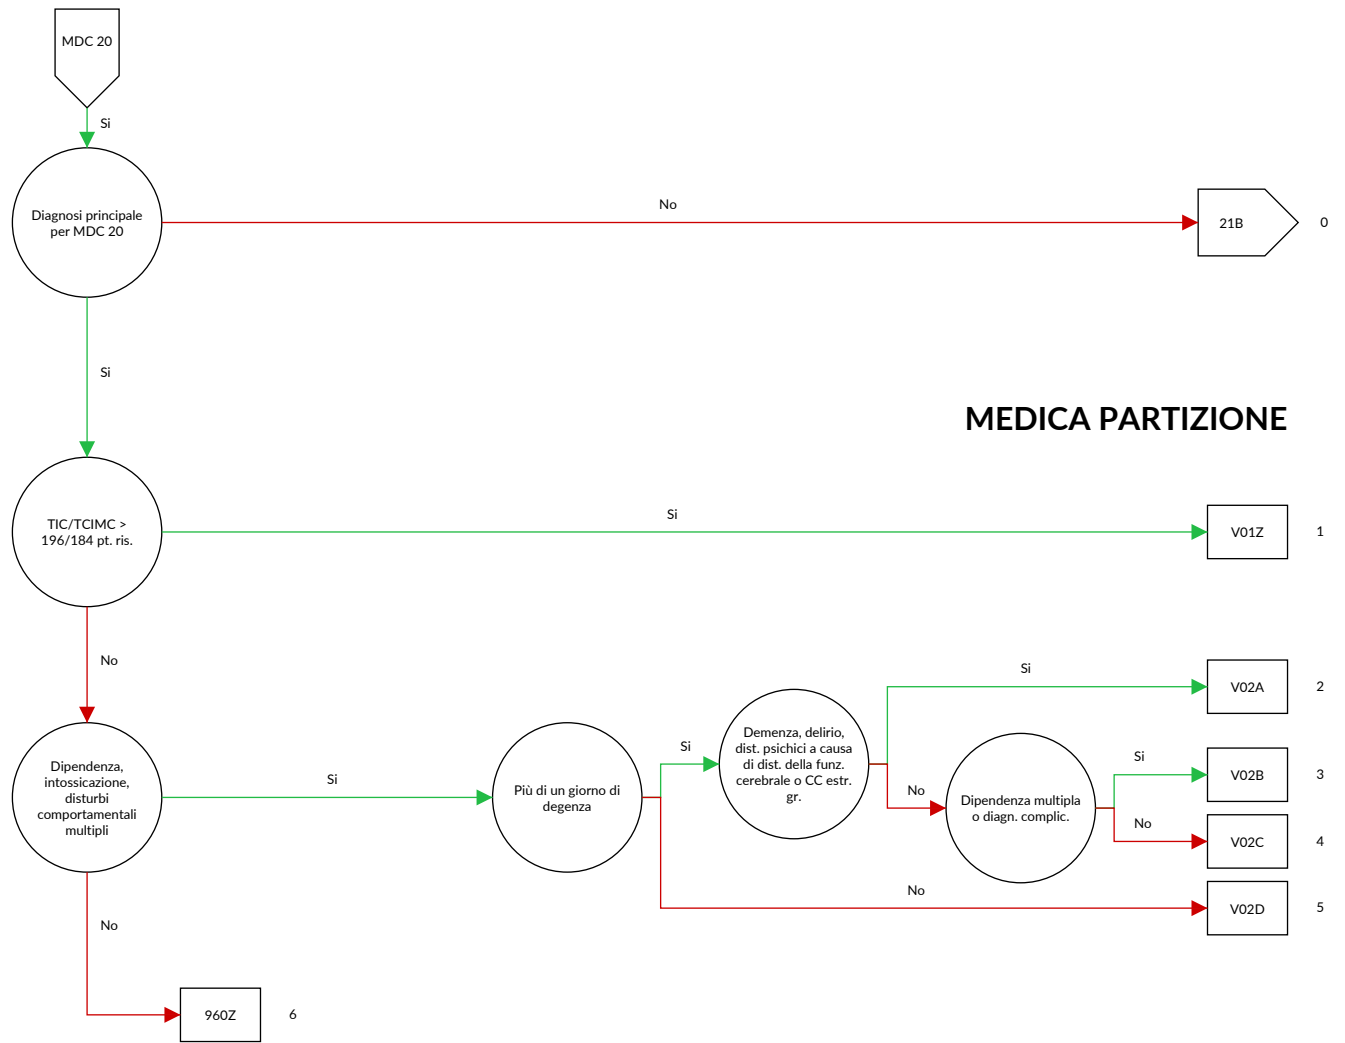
MDC 20

Si

Diagnosi principale per MDC 20

No

21B

0

Si

MEDICA PARTIZIONE

TIC/TCIMC > 196/184 pt. ris.

Si

V01Z

1

No

Si

V02A

2

Dipendenza, intossicazione, disturbi comportamentali multipli

Si

Più di un giorno di degenza

Si

Demenza, delirio, dist. psichici a causa di dist. della funz. cerebrale o CC estr. gr.

No

Dipendenza multipla o diagn. complic.

Si

V02B

3

No

V02C

4

No

V02D

5

No

960Z

6